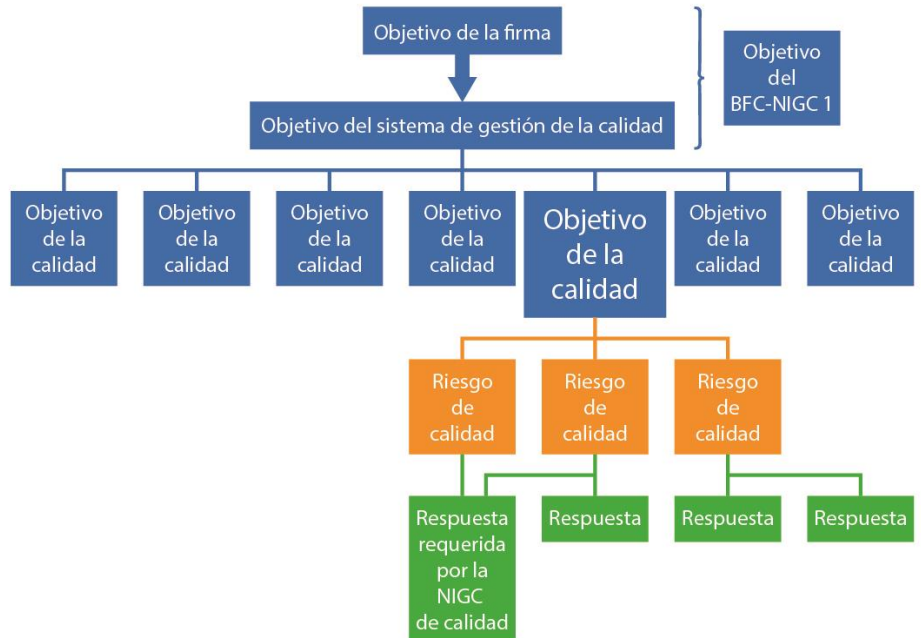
Objetivo de la firma

Objetivo del sistema de gestión de la calidad

Objetivo del BFC-NIGC 1

Objetivo de la calidad

Objetivo de la calidad

Objetivo de la calidad

Objetivo de la calidad

Objetivo de la calidad

Objetivo de la calidad

Objetivo de la calidad

Riesgo de calidad

Riesgo de calidad

Riesgo de calidad

Respuesta requerida por la NIGC de calidad

Respuesta

Respuesta

Respuesta